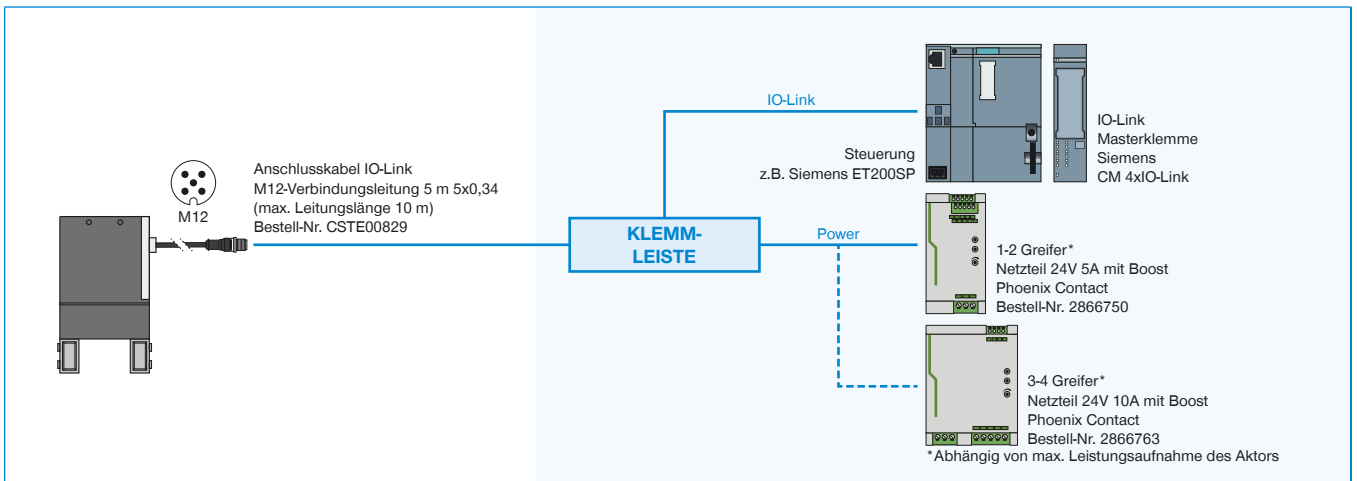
M12

Anschlusskabel IO-Link
M12-Verbindungsleitung 5 m 5x0,34
(max. Leitungslänge 10 m)
Bestell-Nr. CSTE00829

KLEMM-
LEISTE

IO-Link

Steuerung
z.B. Siemens ET200SP

IO-Link
Masterklemme
Siemens
CM 4xIO-Link

Power

1-2 Greifer*
Netzteil 24V 5A mit Boost
Phoenix Contact
Bestell-Nr. 2866750

3-4 Greifer*
Netzteil 24V 10A mit Boost
Phoenix Contact
Bestell-Nr. 2866763

*Abhängig von max. Leistungsaufnahme des Aktors